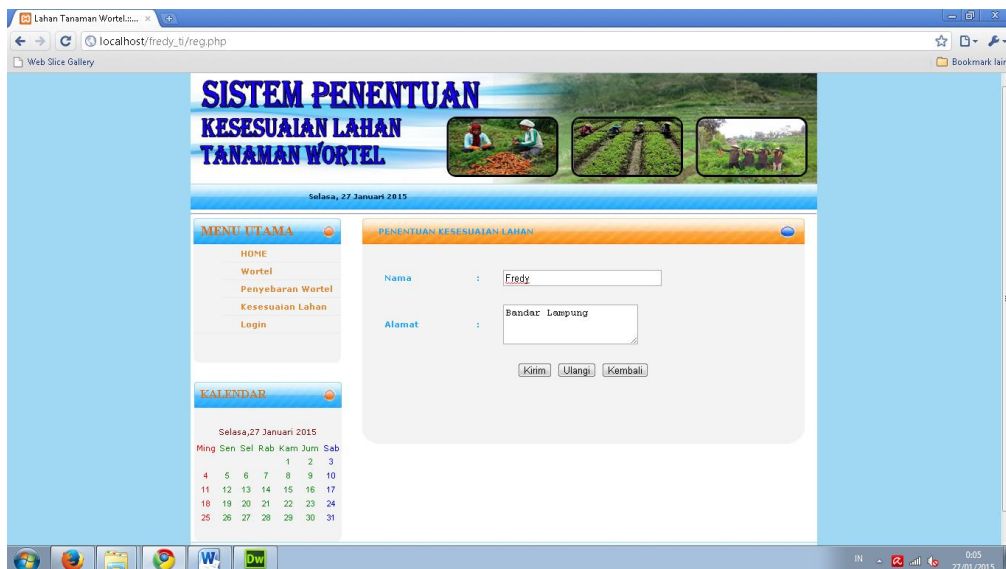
Lahan Tanaman Wortel.:... ×

localhost/fredy_ti/reg.php

Web Slice Gallery

Bookmark lain

SISTEM PENENTUAN
KESESUAIAN LAHAN
TANAMAN WORTEL

Selasa, 27 Januari 2015

MENU UTAMA

HOME
Wortel
Penyebaran Wortel
Kesesuaian Lahan
Login

KALENDAR

Selasa,27 Januari 2015

| Ming | Sen | Sel | Rab | Kam | Jum | Sab |
|---|---|---|---|---|---|---|
| | | | | 1 | 2 | 3 |
| 4 | 5 | 6 | 7 | 8 | 9 | 10 |
| 11 | 12 | 13 | 14 | 15 | 16 | 17 |
| 18 | 19 | 20 | 21 | 22 | 23 | 24 |
| 25 | 26 | 27 | 28 | 29 | 30 | 31 |

PENENTUAN KESESUAIAN LAHAN

Nama : Fredy

Alamat : Bandar Lampung

Kirim Ulangi Kembali

IN 0:05 27/01/2015